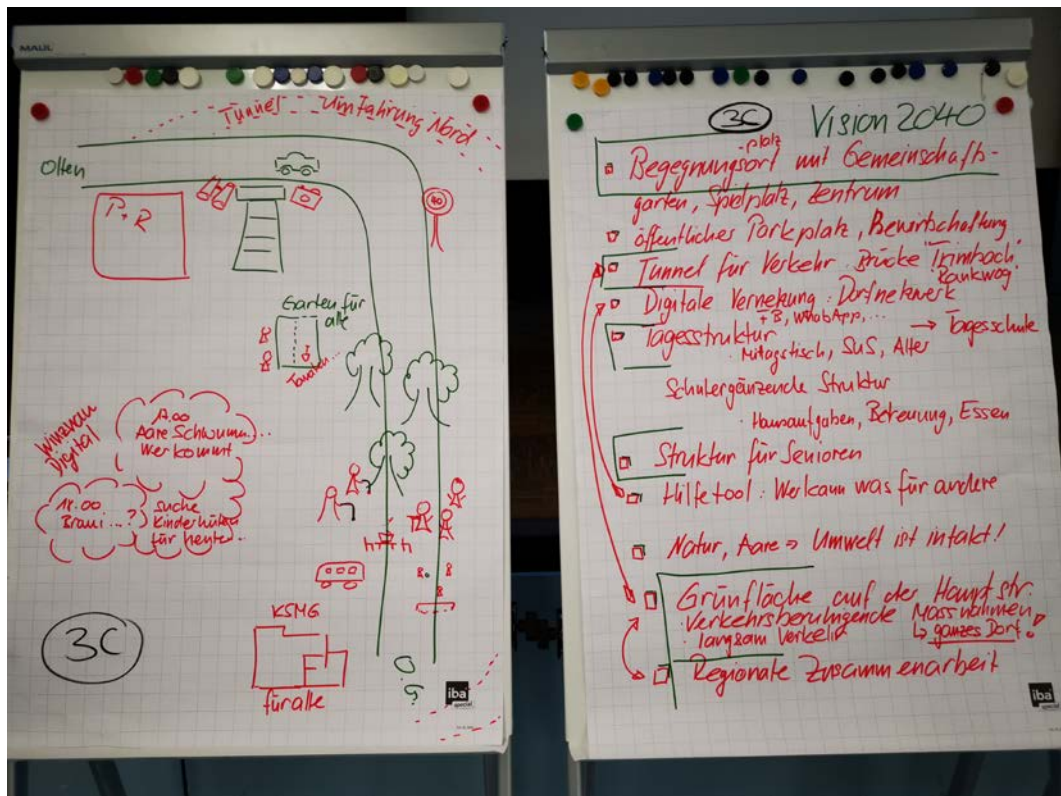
MAUL

Tunnel Umfahrung Nord

Olten

P+R

30

Garten für alle

Treffen...

Wimmelbau Digital

A.00 Aare Schwumm... Wer kommt

11.00 Brauni...? suche Kinderhüeti für heute

KSMG

für alle

3C

iba

3C Vision 2040

Begegnungsort -platz mit Gemeinschaftsgarten, Spielplatz, Zentrum

öffentliches Parkplatz, Bewirtschaftung

Tunnel für Verkehr Brücke Trimbach Rankweg

Digitale Vernetzung: Dorfnetzwerk +B, WhatsApp, ...

Tagesstruktur → Tagesschule
Mittagstisch, SuS, Alter

Schulergänzende Struktur
Hausaufgaben, Betreuung, Essen

Struktur für Senioren

Hilfetool: Wer kann was für andere

Natur, Aare ⇒ Umwelt ist intakt!

Grünfläche auf der Hauptstr.
Verkehrsberuhigende Massnahmen
langsam Verkehr ↳ ganzes Dorf!

Regionale Zusammenarbeit

iba